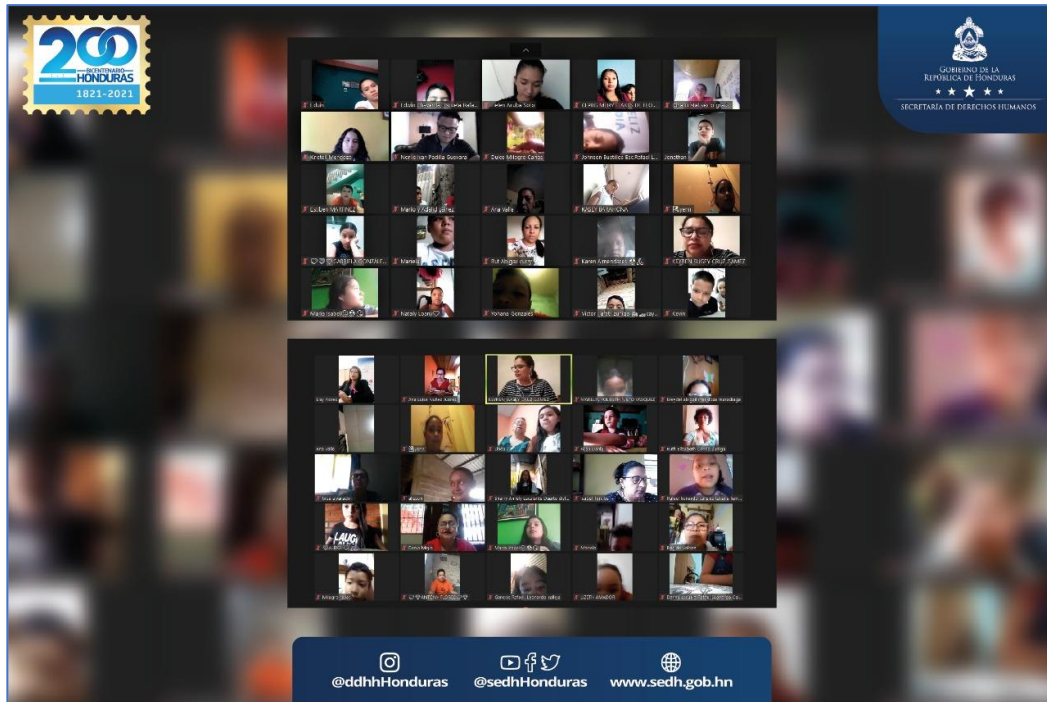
200
BICENTENARIO HONDURAS
1821-2021

GOBIERNO DE LA REPÚBLICA DE HONDURAS
SECRETARÍA DE DERECHOS HUMANOS

Edwin
Eldwin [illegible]
Helen Aruba Soto
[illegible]
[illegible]
Kristel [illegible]
Nicole Jean Padilla Guevara
Dulce Milagro Cantos
Johnson Bustillos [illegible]
Jonathan
Esther MARTINEZ
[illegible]
Ana Valle
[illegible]
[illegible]
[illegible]
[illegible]
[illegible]
Karen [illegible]
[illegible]
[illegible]
Nataly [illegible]
Yohana Gonzalez
Victor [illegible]
Kevin

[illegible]

@ddhhHonduras
@sedhHonduras
www.sedh.gob.hn